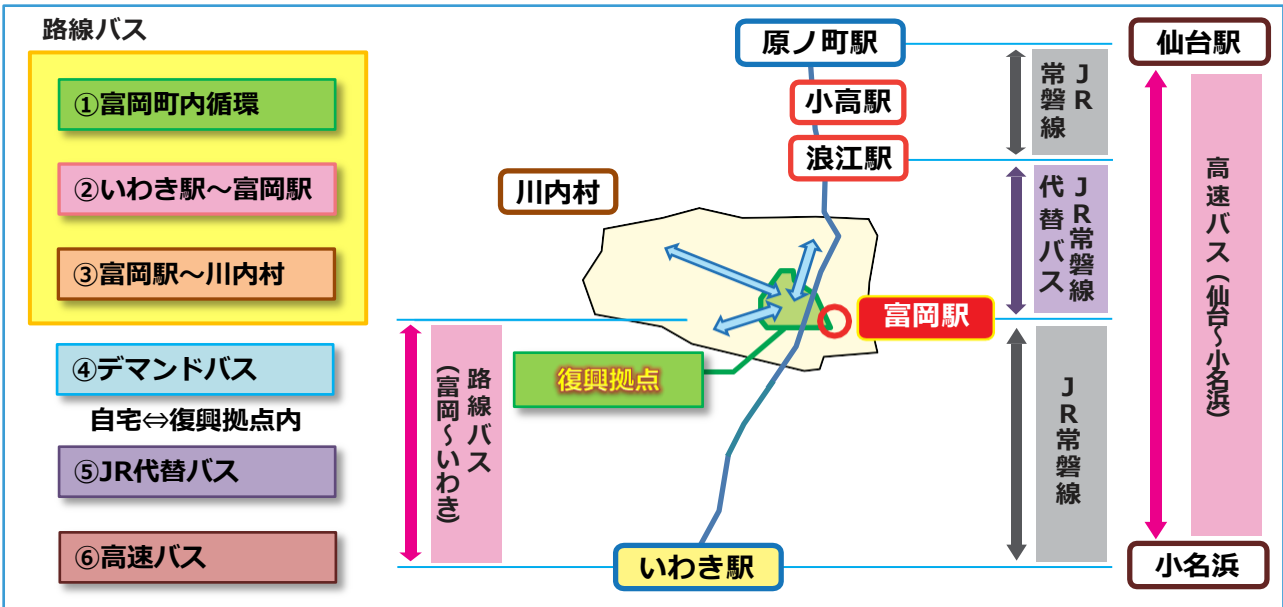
路線バス

①富岡町内循環

②いわき駅～富岡駅

③富岡駅～川内村

④デマンドバス

自宅⇔復興拠点内

⑤JR代替バス

⑥高速バス

原ノ町駅

小高駅

浪江駅

川内村

復興拠点

富岡駅

いわき駅

路線バス（富岡～いわき）

JR常磐線

JR常磐線代替バス

JR常磐線

仙台駅

高速バス（仙台～小名浜）

小名浜